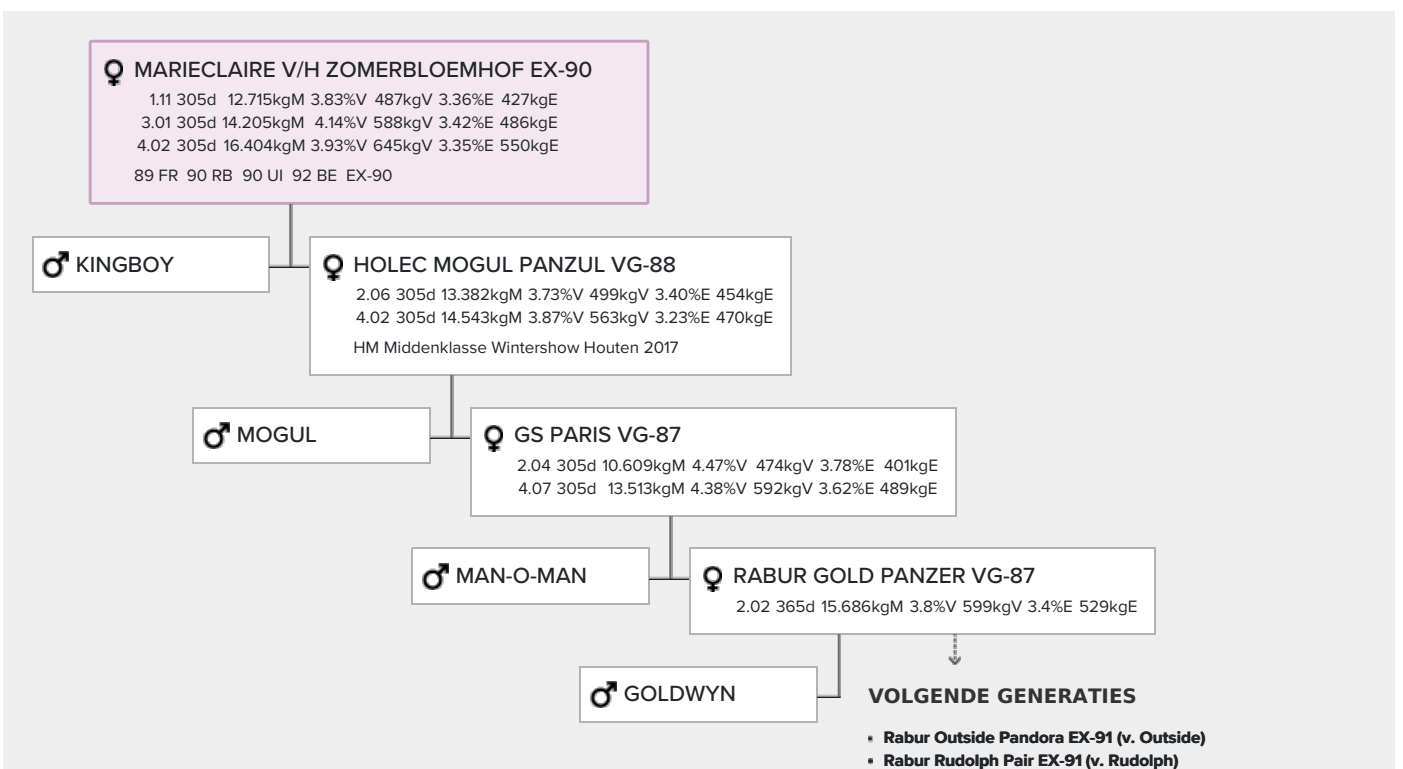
♀ MARIECLAIRE V/H ZOMERBLOEMHOF EX-90
1.11 305d 12.715kgM 3.83%V 487kgV 3.36%E 427kgE
3.01 305d 14.205kgM 4.14%V 588kgV 3.42%E 486kgE
4.02 305d 16.404kgM 3.93%V 645kgV 3.35%E 550kgE

89 FR 90 RB 90 UI 92 BE EX-90

♂ KINGBOY

♀ HOLEC MOGUL PANZUL VG-88
2.06 305d 13.382kgM 3.73%V 499kgV 3.40%E 454kgE
4.02 305d 14.543kgM 3.87%V 563kgV 3.23%E 470kgE

HM Middenklasse Wintershow Houten 2017

♂ MOGUL

♀ GS PARIS VG-87
2.04 305d 10.609kgM 4.47%V 474kgV 3.78%E 401kgE
4.07 305d 13.513kgM 4.38%V 592kgV 3.62%E 489kgE

♂ MAN-O-MAN

♀ RABUR GOLD PANZER VG-87
2.02 365d 15.686kgM 3.8%V 599kgV 3.4%E 529kgE

♂ GOLDWYN

VOLGENDE GENERATIES

- Rabur Outside Pandora EX-91 (v. Outside)
- Rabur Rudolph Pair EX-91 (v. Rudolph)